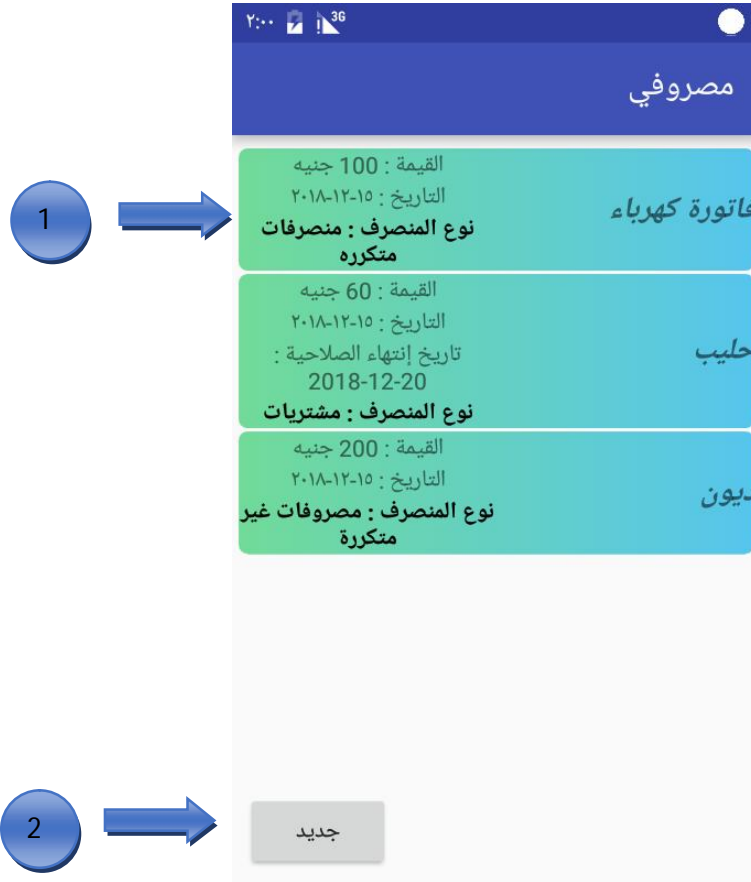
٢:٠٠ 3G

مصروفي

1

القيمة : 100 جنيه
التاريخ : ١٥-١٢-٢٠١٨
نوع المنصرف : منصرفات متكرره
فاتورة كهرباء

القيمة : 60 جنيه
التاريخ : ١٥-١٢-٢٠١٨
تاريخ إنتهاء الصلاحية : 2018-12-20
نوع المنصرف : مشتريات
حليب

القيمة : 200 جنيه
التاريخ : ١٥-١٢-٢٠١٨
نوع المنصرف : مصروفات غير متكررة
ديون

2

جديد